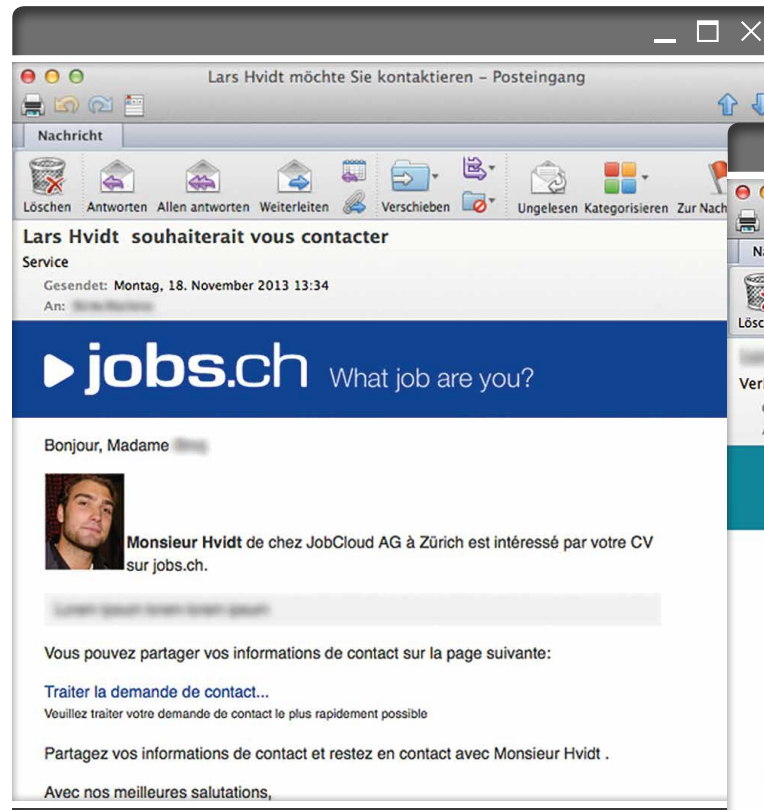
Lars Hvidt möchte Sie kontaktieren – Posteingang

Nachricht

Löschen Antworten Allen antworten Weiterleiten Verschieben Ungelesen Kategorisieren Zur Nach

Lars Hvidt souhaiterait vous contacter

Service

Gesendet: Montag, 18. November 2013 13:34

An: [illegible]

jobs.ch What job are you?

Bonjour, Madame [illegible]

Monsieur Hvidt de chez JobCloud AG à Zürich est intéressé par votre CV sur jobs.ch.

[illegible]

Vous pouvez partager vos informations de contact sur la page suivante:

Traiter la demande de contact...

Veuillez traiter votre demande de contact le plus rapidement possible

Partagez vos informations de contact et restez en contact avec Monsieur Hvidt .

Avec nos meilleures salutations,

Na

Lösc

Veri